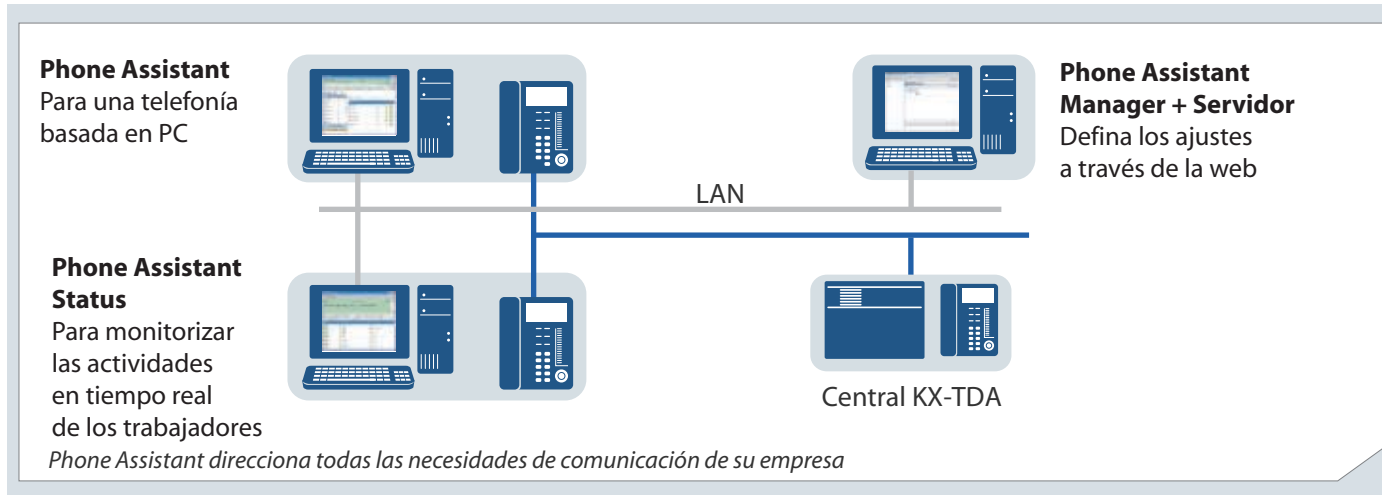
**Phone Assistant**
Para una telefonía basada en PC

**Phone Assistant Manager + Servidor**
Defina los ajustes a través de la web

LAN

**Phone Assistant Status**
Para monitorizar las actividades en tiempo real de los trabajadores

Central KX-TDA

*Phone Assistant direcciona todas las necesidades de comunicación de su empresa*